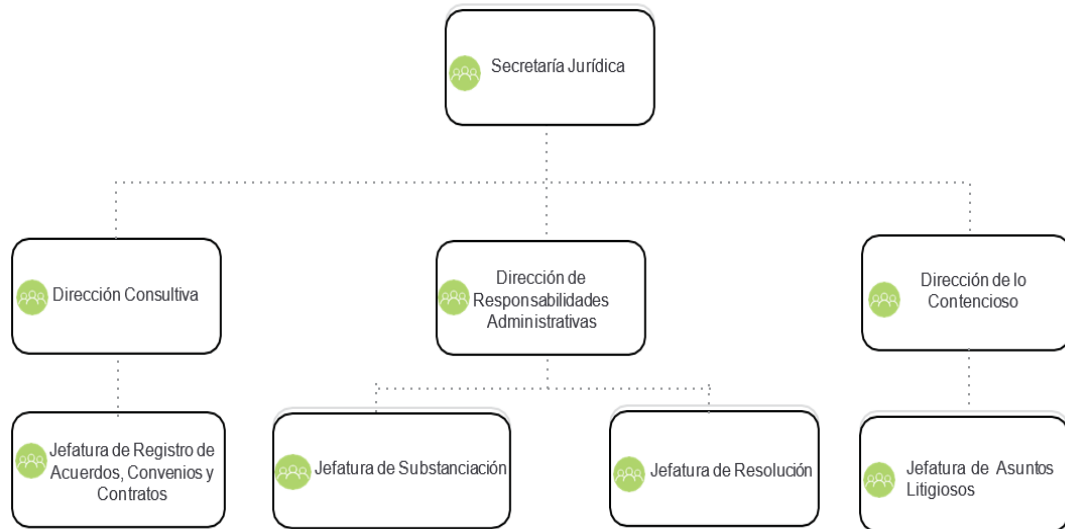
Secretaría Jurídica

Dirección Consultiva

Dirección de Responsabilidades Administrativas

Dirección de lo Contencioso

Jefatura de Registro de Acuerdos, Convenios y Contratos

Jefatura de Substanciación

Jefatura de Resolución

Jefatura de Asuntos Litigiosos